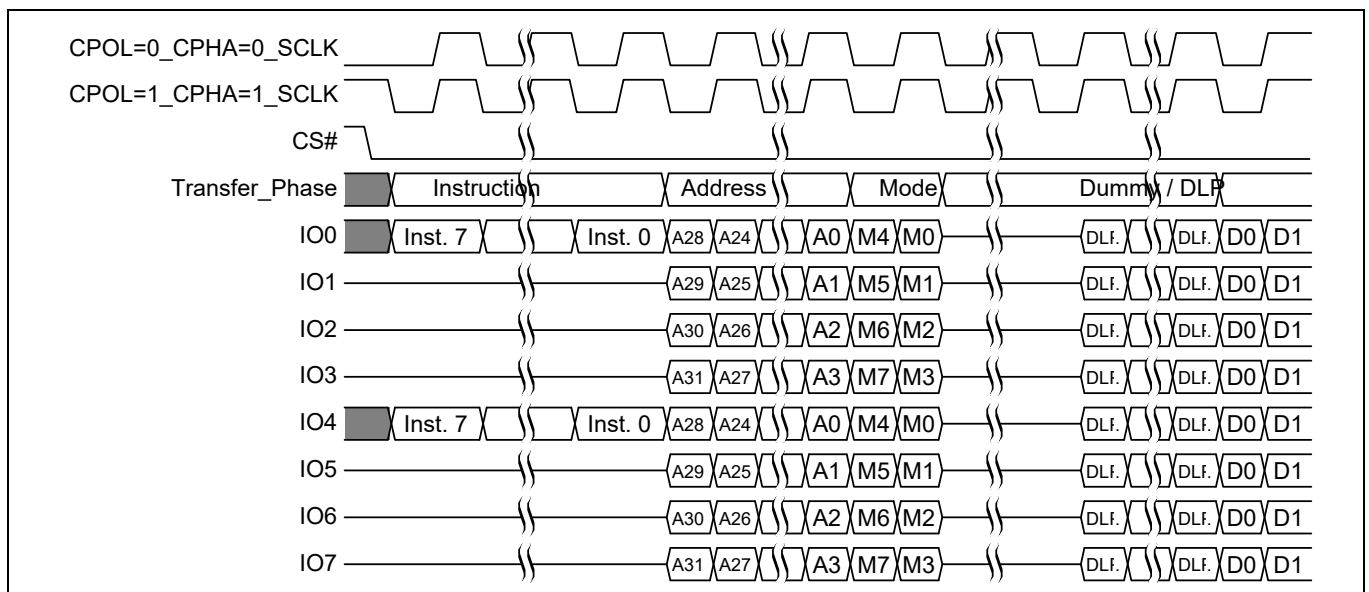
CPOL=0_CPHA=0_SCLK

CPOL=1_CPHA=1_SCLK

CS#

Transfer_Phase Instruction Address Mode Dummy / DLP

IO0 Inst. 7 Inst. 0 A28 A24 A0 M4 M0 DLP. DLP. D0 D1

IO1 A29 A25 A1 M5 M1 DLP. DLP. D0 D1

IO2 A30 A26 A2 M6 M2 DLP. DLP. D0 D1

IO3 A31 A27 A3 M7 M3 DLP. DLP. D0 D1

IO4 Inst. 7 Inst. 0 A28 A24 A0 M4 M0 DLP. DLP. D0 D1

IO5 A29 A25 A1 M5 M1 DLP. DLP. D0 D1

IO6 A30 A26 A2 M6 M2 DLP. DLP. D0 D1

IO7 A31 A27 A3 M7 M3 DLP. DLP. D0 D1